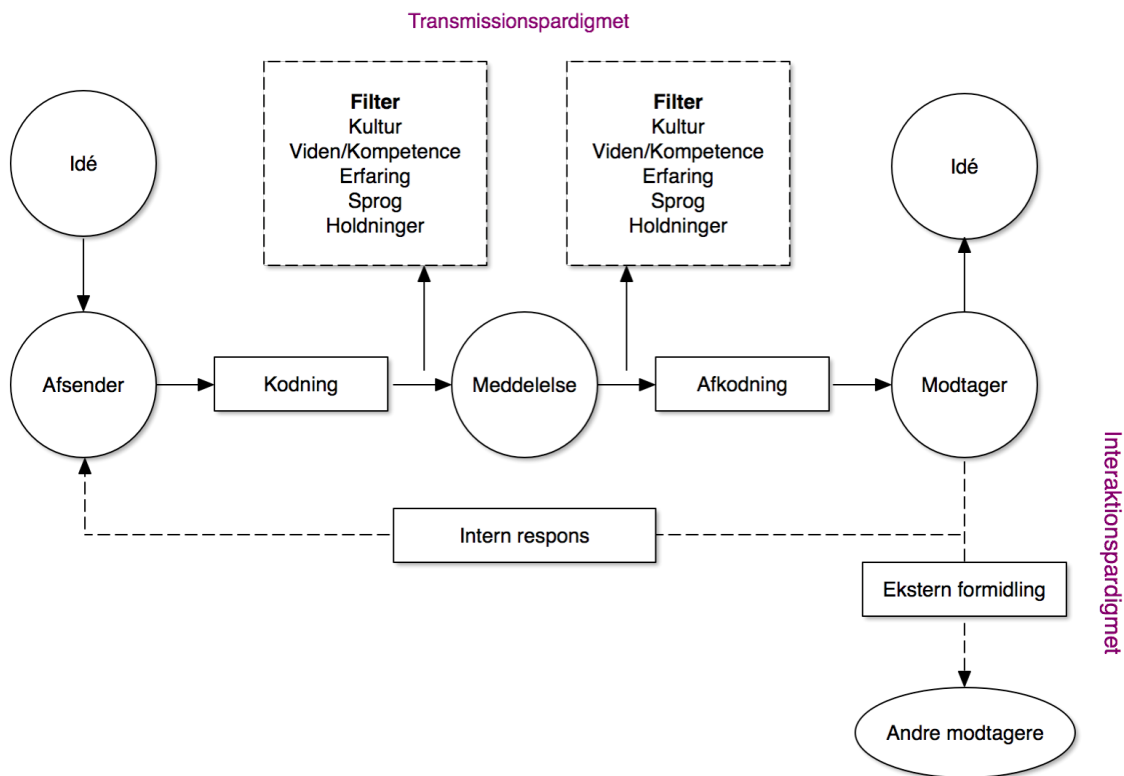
Transmissionspardigmet

Filter
Kultur
Viden/Kompetence
Erfaring
Sprog
Holdninger

Filter
Kultur
Viden/Kompetence
Erfaring
Sprog
Holdninger

Idé

Idé

Afsender

Kodning

Meddelelse

Afkodning

Modtager

Interaktionspardigmet

Intern respons

Ekstern formidling

Andre modtagere